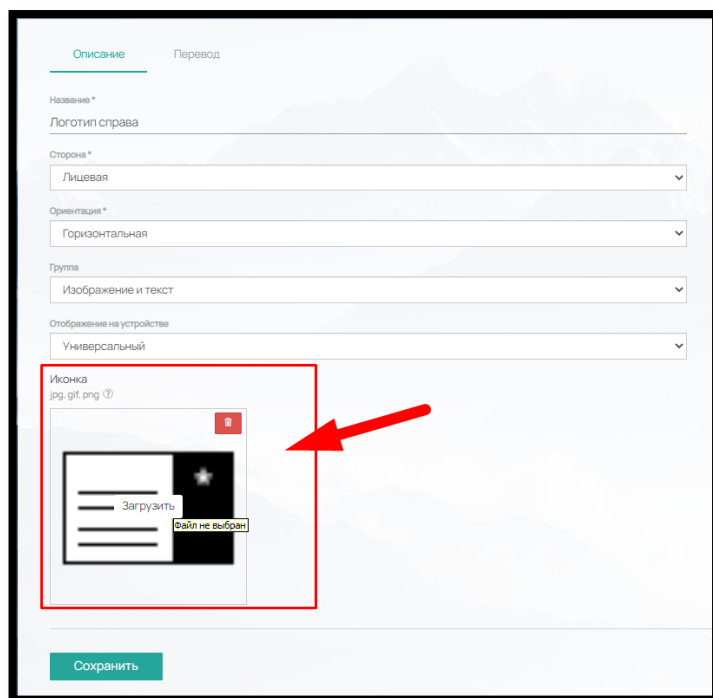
Описание
Перевод

Название *
Логотип справа

Сторона *
Лицевая

Ориентация *
Горизонтальная

Группа
Изображение и текст

Отображение на устройстве
Универсальный

Иконка
jpg, gif, png ?

Загрузить
Файл не выбран

Сохранить